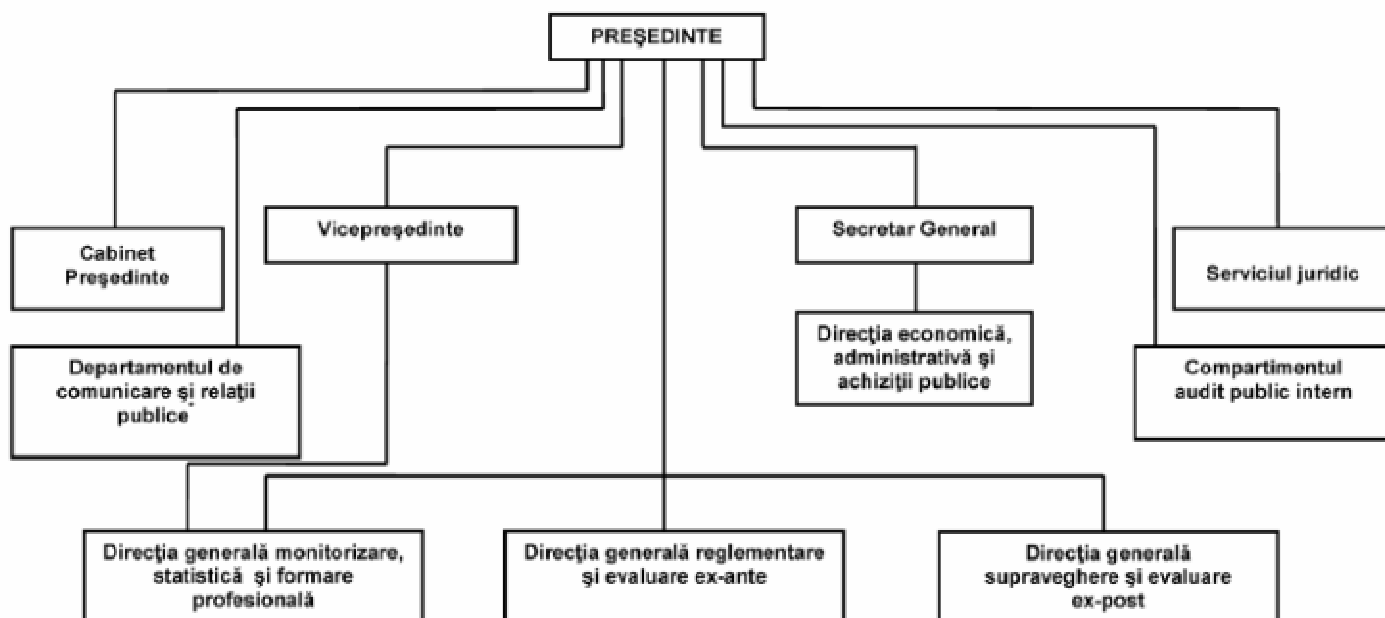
PREŞEDINTE

Cabinet Preşedinte

Vicepreşedinte

Secretar General

Serviciul juridic

Departamentul de comunicare şi relaţii publice

Direcţia economică, administrativă şi achiziţii publice

Compartimentul audit public intern

Direcţia generală monitorizare, statistică şi formare profesională

Direcţia generală reglementare şi evaluare ex-ante

Direcţia generală supraveghere şi evaluare ex-post